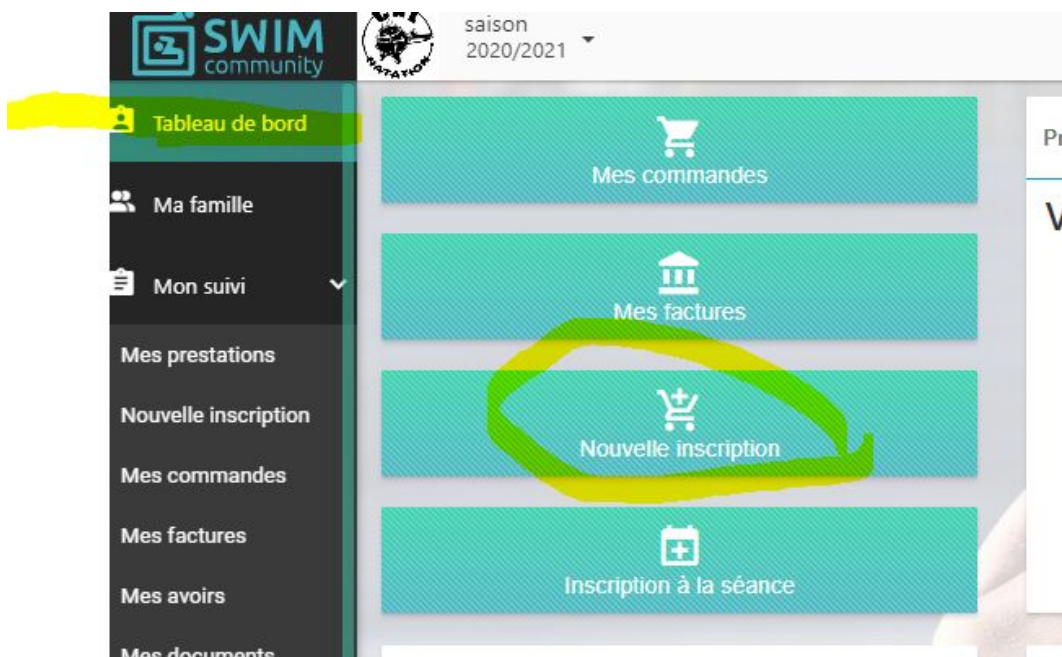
SWIM community

NATATION

saison 2020/2021

Tableau de bord

Ma famille

Mon suivi

Mes prestations

Nouvelle inscription

Mes commandes

Mes factures

Mes avoirs

Mes documents

Mes commandes

Mes factures

Nouvelle inscription

Inscription à la séance

Pr

V